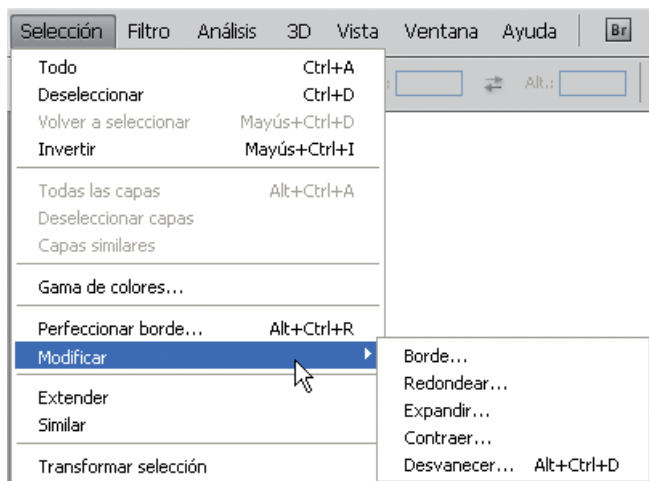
Selección Filtro Análisis 3D Vista Ventana Ayuda Br

Alt.:

Todo Ctrl+A
Deseleccionar Ctrl+D
Volver a seleccionar Mayús+Ctrl+D
Invertir Mayús+Ctrl+I

Todas las capas Alt+Ctrl+A
Deseleccionar capas
Capas similares

Gama de colores...

Perfeccionar borde... Alt+Ctrl+R
Modificar

Extender
Similar

Transformar selección

Borde...
Redondear...
Expandir...
Contraer...
Desvanecer... Alt+Ctrl+D